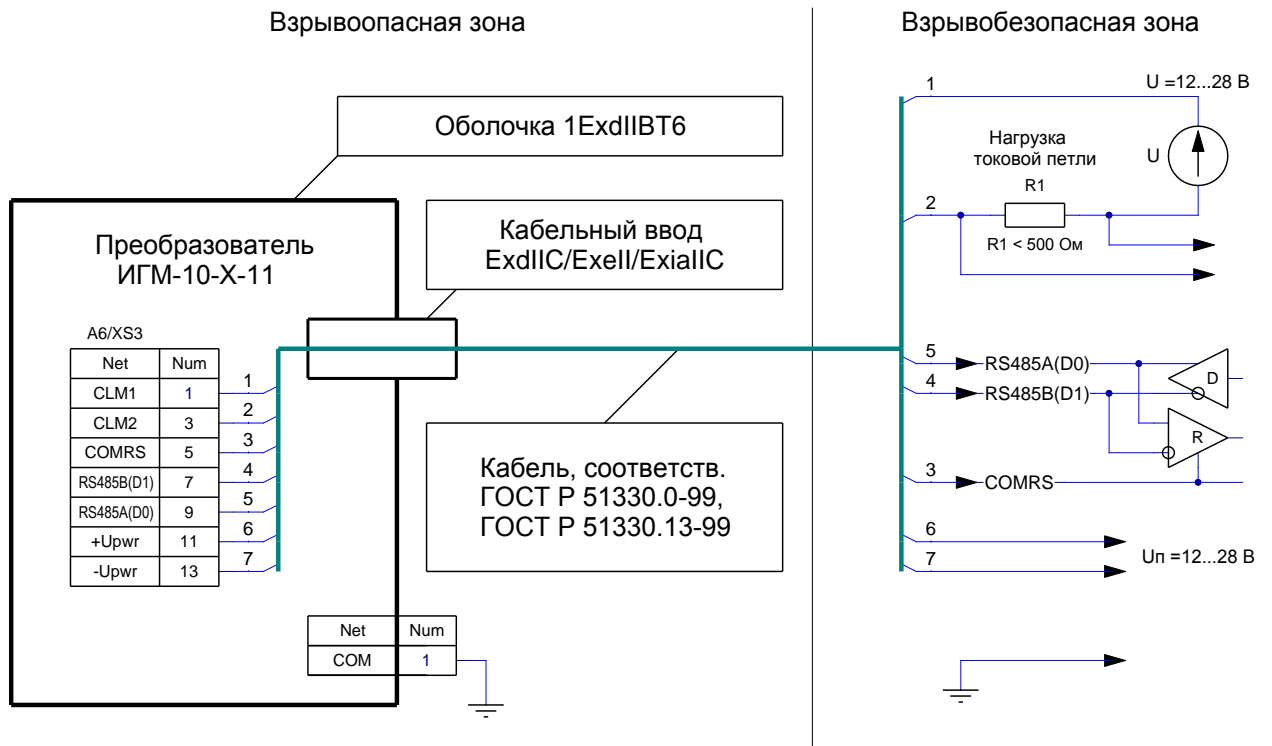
Взрывоопасная зона

Взрывобезопасная зона

Оболочка 1ExdIIBT6

Преобразователь ИГМ-10-Х-11

Кабельный ввод ExdIIC/ExeII/ExiaIIC

A6/XS3

| Net | Num |
|---|---|
| CLM1 | 1 |
| CLM2 | 3 |
| COMRS | 5 |
| RS485B(D1) | 7 |
| RS485A(D0) | 9 |
| +Upwr | 11 |
| -Upwr | 13 |

1
2
3
4
5
6
7

Кабель, соответств. ГОСТ Р 51330.0-99, ГОСТ Р 51330.13-99

| Net | Num |
|---|---|
| COM | 1 |

1

U =12...28 В

Нагрузка токовой петли

R1

U

2

R1 < 500 Ом

5
RS485A(D0)
4
RS485B(D1)

D

R

3
COMRS

6
7
Uп =12...28 В